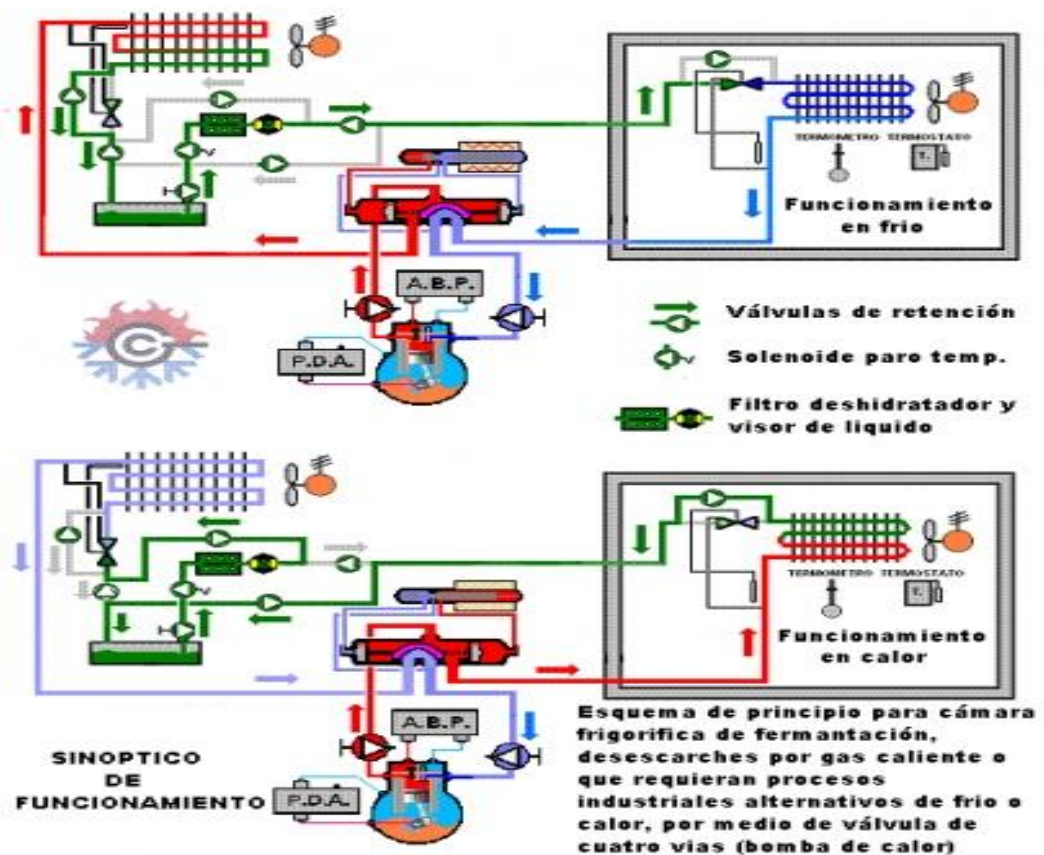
TERMOMETRO TERMOSTATO

T.

Funcionamiento en frio

A.B.P.

P.D.A.

Válvulas de retención

Solenoide paro temp.

Filtro deshidratador y visor de liquido

TERMOMETRO TERMOSTATO

T.

Funcionamiento en calor

A.B.P.

SINOPTICO DE FUNCIONAMIENTO

P.D.A.

Esquema de principio para cámara frigorifica de fermantación, desescarches por gas caliente o que requieran procesos industriales alternativos de frio o calor, por medio de válvula de cuatro vias (bomba de calor)